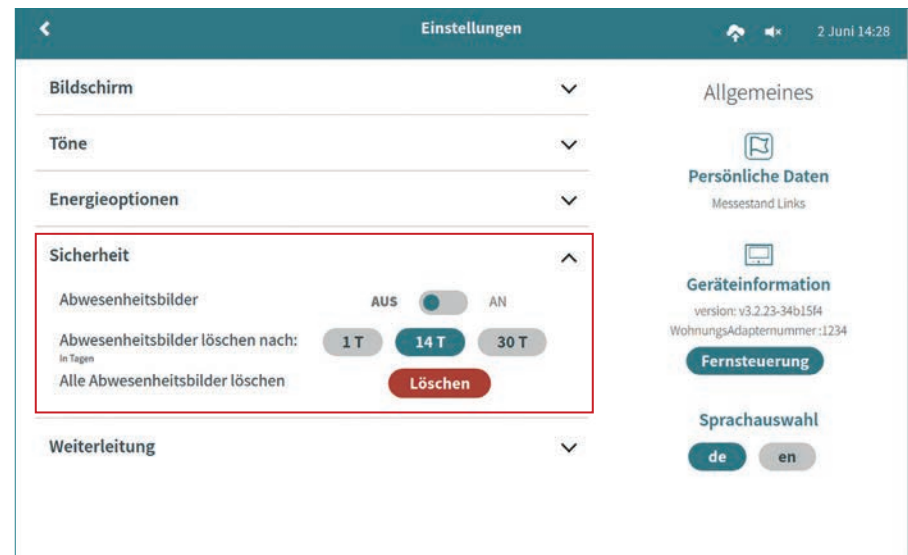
Einstellungen

2 Juni 14:28

Bildschirm

Töne

Energieoptionen

Sicherheit

Abwesenheitsbilder AUS AN

Abwesenheitsbilder löschen nach:
In Tagen

1 T 14 T 30 T

Alle Abwesenheitsbilder löschen

Löschen

Weiterleitung

Allgemeines

Persönliche Daten

Messestand Links

Geräteinformation

version: v3.2.23-34b15f4

WohnungsAdapternummer :1234

Fernsteuerung

Sprachauswahl

de en